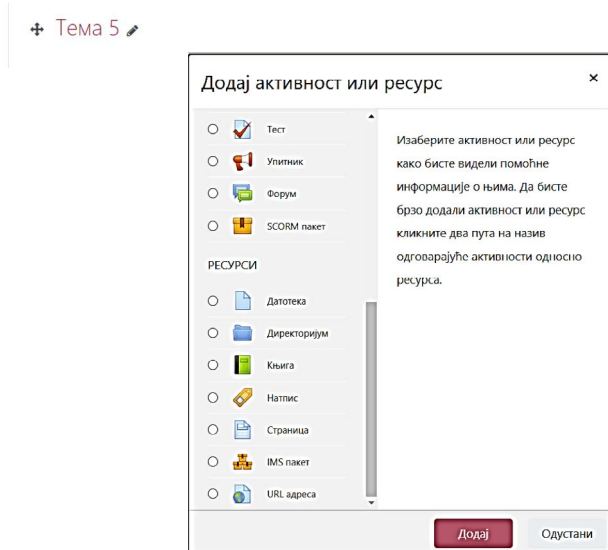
Тема 5

Додај активност или ресурс

×

Тест

Упитник

Форум

SCORM пакет

РЕСУРСИ

Датотека

Директоријум

Књига

Натпис

Страница

IMS пакет

URL адреса

Изаберите активност или ресурс како бисте видели помоћне информације о њима. Да бисте брзо додали активност или ресурс кликните два пута на назив одговарајуће активности односно ресурса.

Додај

Одустани